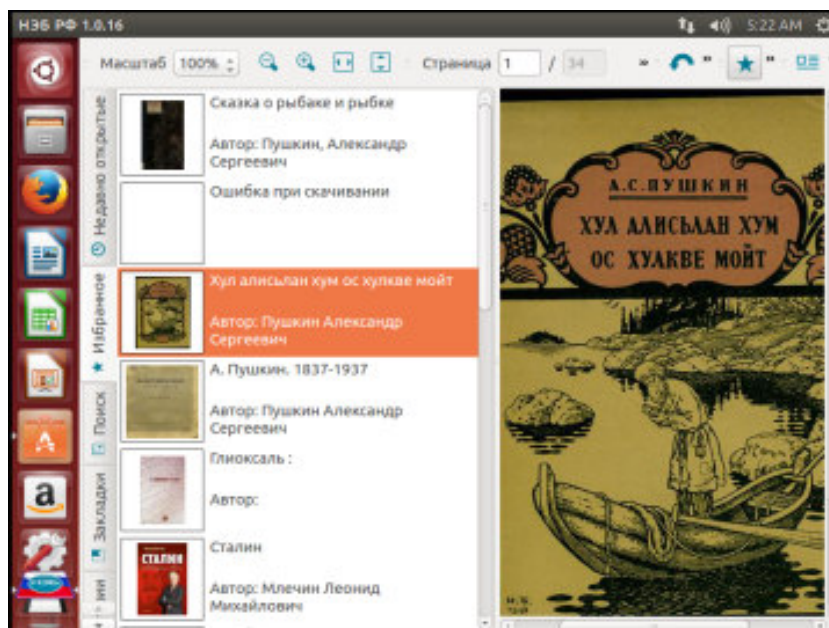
НЭБ РФ 1.0.16

5:22 AM

Масштаб 100%

Страница 1 / 34

Недавно открытые

Избранное

Поиск

Закладки

Сказка о рыбаке и рыбке

Автор: Пушкин, Александр Сергеевич

Ошибка при скачивании

Хул алисьлан хум ос хулкве мойт

Автор: Пушкин Александр Сергеевич

А. Пушкин. 1837-1937

Автор: Пушкин Александр Сергеевич

Глиоксаль :

Автор:

Сталин

Автор: Млечин Леонид Михайлович

А.С.ПУШКИН

ХУЛ АЛИСЬЛАН ХУМ ОС ХУЛКВЕ МОЙТ